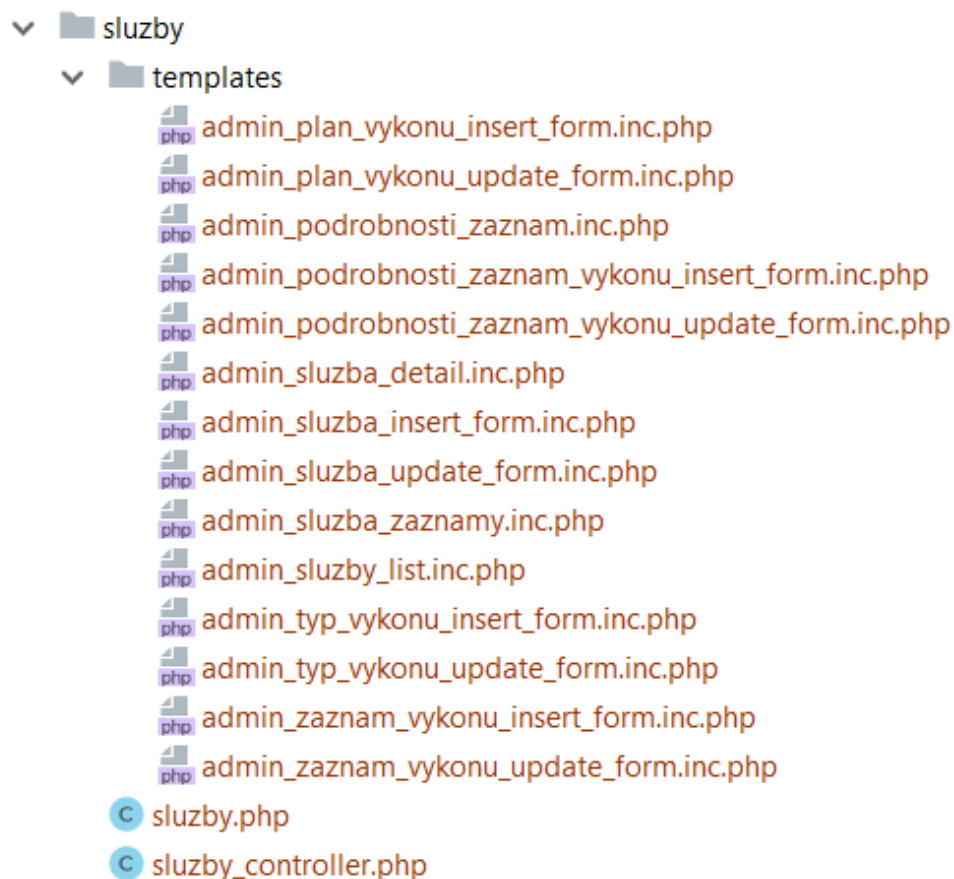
sluzby
templates
php admin_plan_vykonu_insert_form.inc.php
php admin_plan_vykonu_update_form.inc.php
php admin_podrobnosti_zaznam.inc.php
php admin_podrobnosti_zaznam_vykonu_insert_form.inc.php
php admin_podrobnosti_zaznam_vykonu_update_form.inc.php
php admin_sluzba_detail.inc.php
php admin_sluzba_insert_form.inc.php
php admin_sluzba_update_form.inc.php
php admin_sluzba_zaznamy.inc.php
php admin_sluzby_list.inc.php
php admin_typ_vykonu_insert_form.inc.php
php admin_typ_vykonu_update_form.inc.php
php admin_zaznam_vykonu_insert_form.inc.php
php admin_zaznam_vykonu_update_form.inc.php
C sluzby.php
C sluzby_controller.php